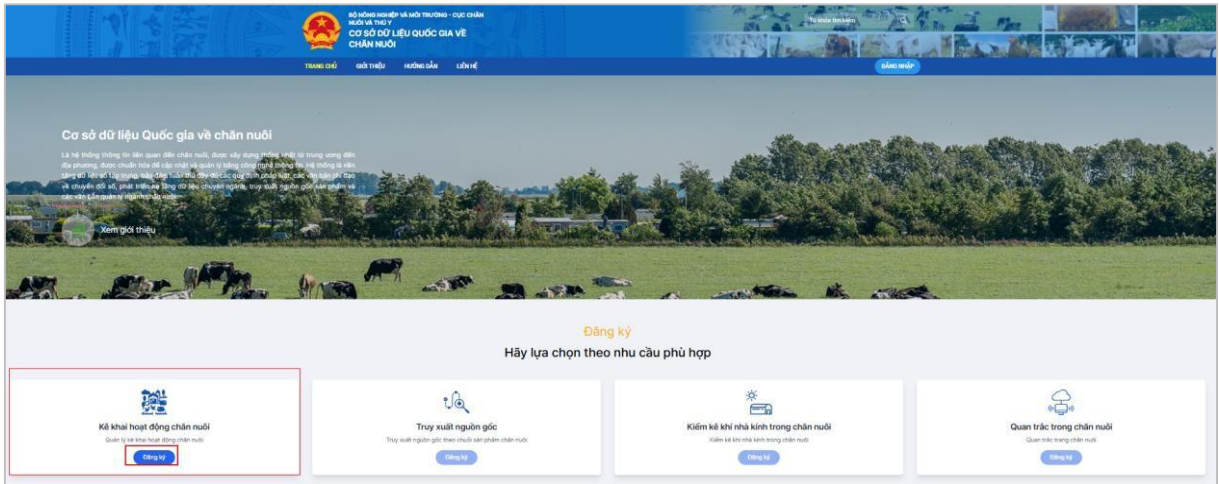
BỘ NÔNG NGHIỆP VÀ MÔI TRƯỜNG - CỤC CHĂN NUÔI VÀ THÚ Y
CƠ SỞ DỮ LIỆU QUỐC GIA VỀ CHĂN NUÔI

Từ khóa tìm kiếm

TRANG CHỦ GIỚI THIỆU HƯỚNG DẪN LIÊN HỆ

ĐĂNG NHẬP

Cơ sở dữ liệu Quốc gia về chăn nuôi

Là hệ thống thông tin liên quan đến chăn nuôi, được xây dựng thống nhất từ trung ương đến địa phương, được chuẩn hóa để cập nhật và quản lý bằng công nghệ thông tin. Hệ thống là nền tảng dữ liệu số tập trung, đảm bảo tuân thủ đầy đủ các quy định pháp luật, các văn bản chỉ đạo về chuyển đổi số, phát triển hạ tầng dữ liệu chuyên ngành, truy xuất nguồn gốc sản phẩm và các vấn đề quản lý ngành chăn nuôi.

Xem giới thiệu

Đăng ký
Hãy lựa chọn theo nhu cầu phù hợp

Kê khai hoạt động chăn nuôi
Quản lý kê khai hoạt động chăn nuôi
Đăng ký

Truy xuất nguồn gốc
Truy xuất nguồn gốc theo chuỗi sản phẩm chăn nuôi
Đăng ký

Kiểm kê khí nhà kính trong chăn nuôi
Kiểm kê khí nhà kính trong chăn nuôi
Đăng ký

Quan trắc trong chăn nuôi
Quan trắc trong chăn nuôi
Đăng ký